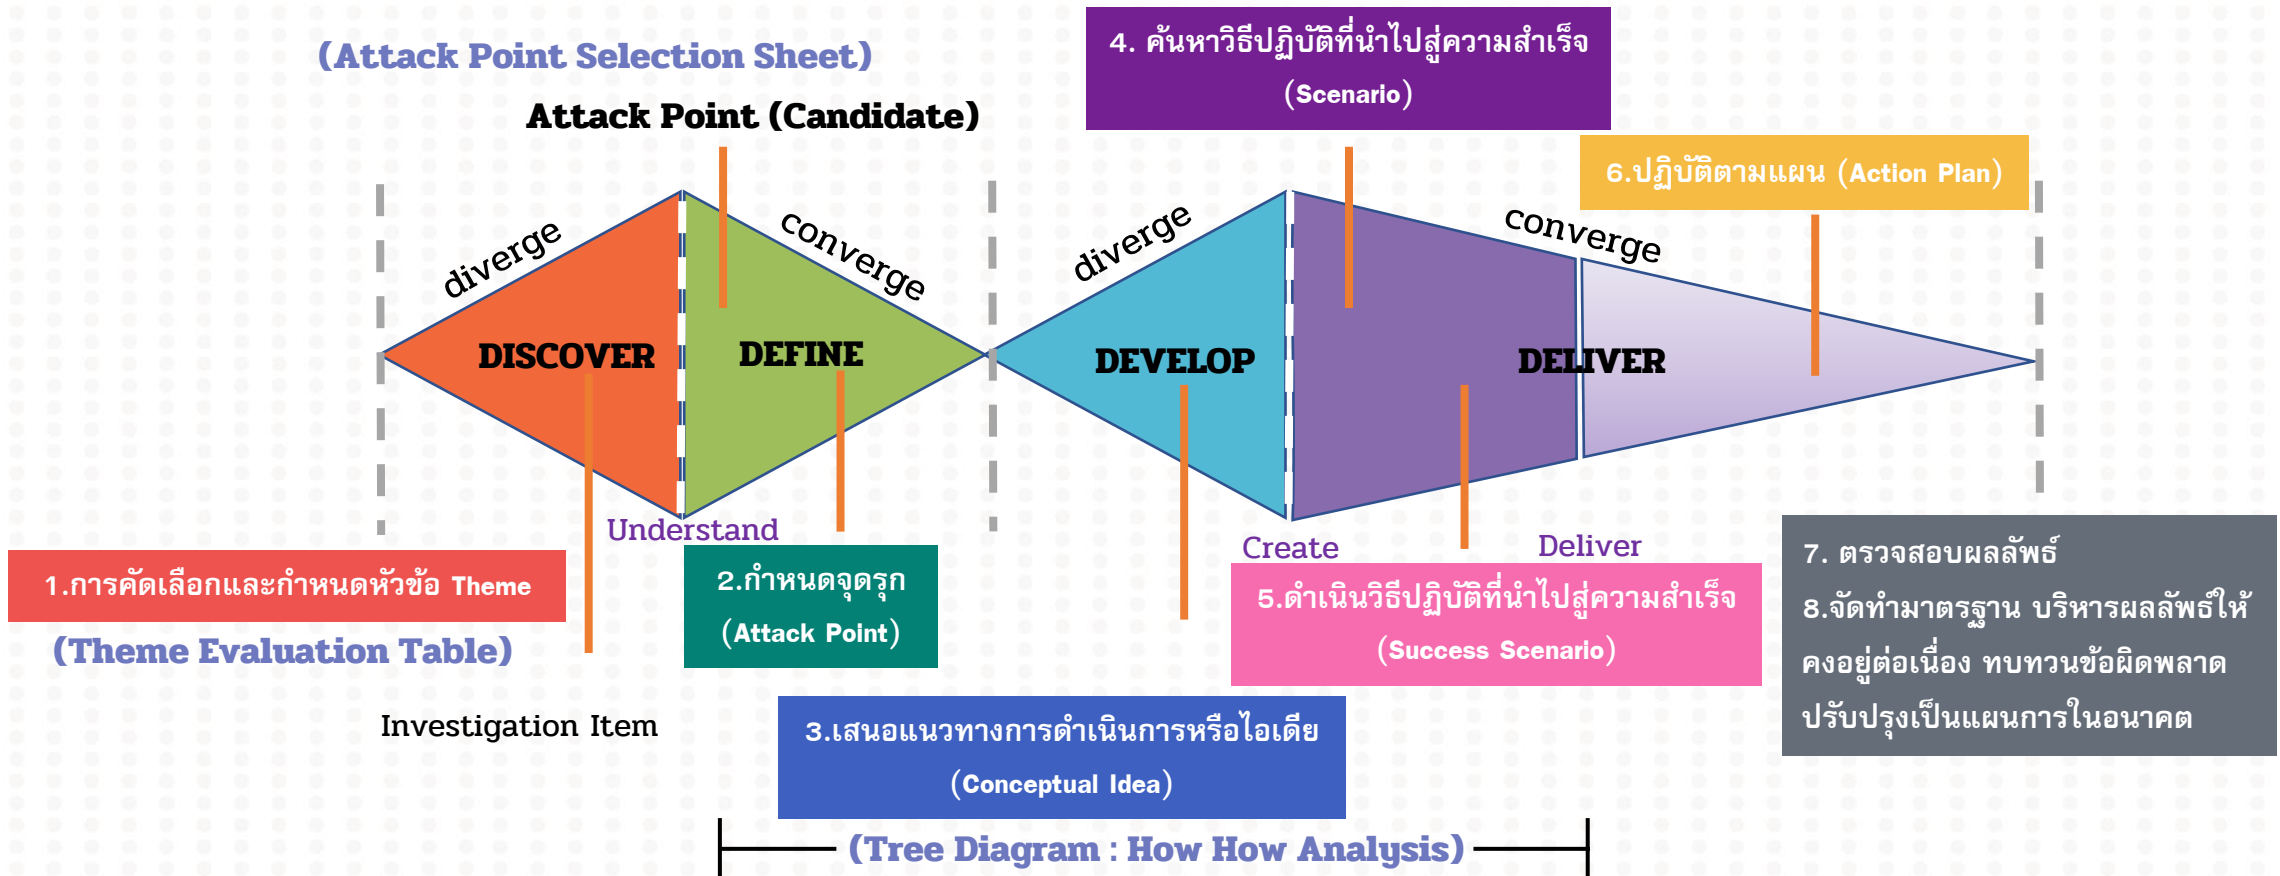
(Attack Point Selection Sheet)

Attack Point (Candidate)

4. ค้นหาวิธีปฏิบัติที่นำไปสู่ความสำเร็จ (Scenario)

6.ปฏิบัติตามแผน (Action Plan)

diverge

converge

diverge

converge

DISCOVER

DEFINE

DEVELOP

DELIVER

Understand

Create

Deliver

1.การคัดเลือกและกำหนดหัวข้อ Theme

(Theme Evaluation Table)

2.กำหนดจุดรุก (Attack Point)

5.ดำเนินวิธีปฏิบัติที่นำไปสู่ความสำเร็จ (Success Scenario)

7. ตรวจสอบผลลัพธ์
8.จัดทำมาตรฐาน บริหารผลลัพธ์ให้คงอยู่ต่อเนื่อง ทบทวนข้อผิดพลาด ปรับปรุงเป็นแผนการในอนาคต

Investigation Item

3.เสนอแนวทางการดำเนินการหรือไอเดีย (Conceptual Idea)

(Tree Diagram : How How Analysis)